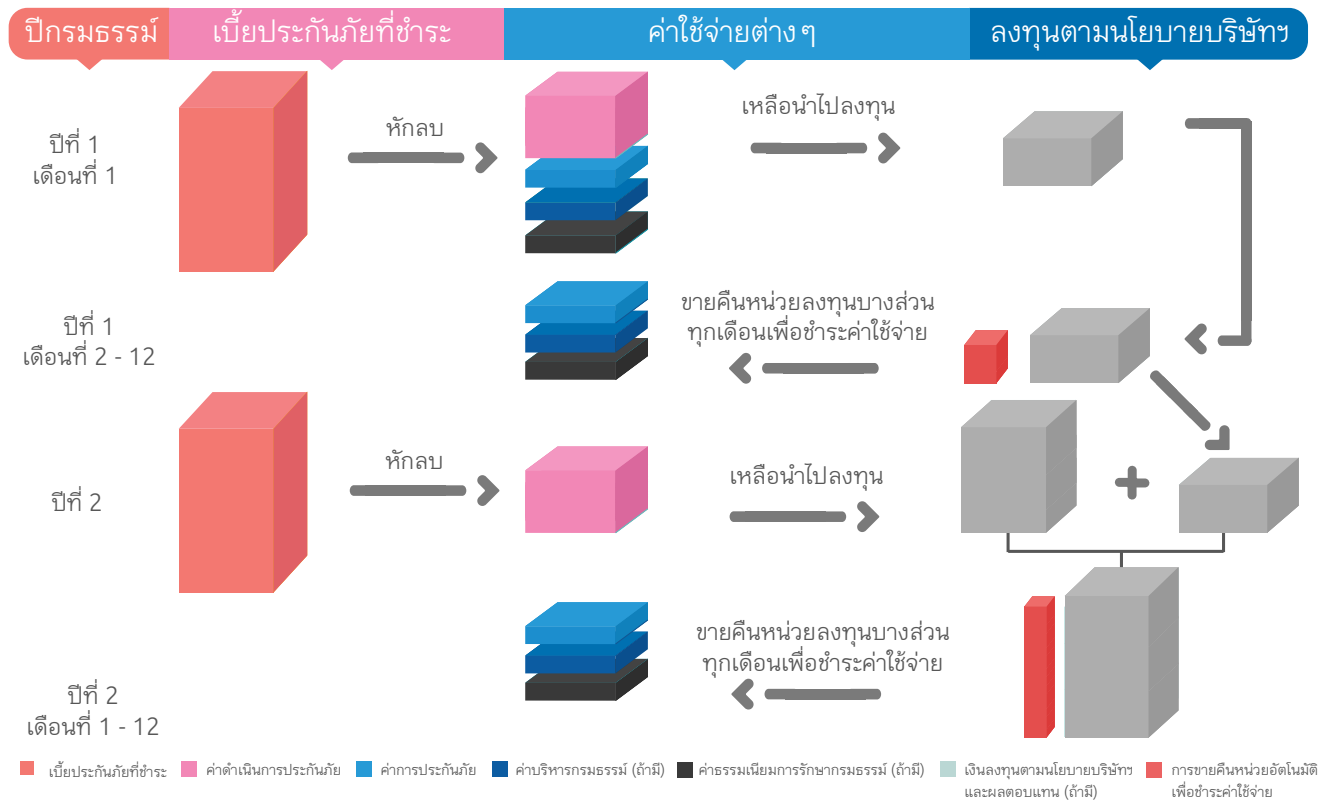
ปีกรมธรรม์ | เบี้ยประกันภัยที่ชำระ | ค่าใช้จ่ายต่าง ๆ | ลงทุนตามนโยบายบริษัทฯ

ปีที่ 1
เดือนที่ 1

หักลบ

เหลือนำไปลงทุน

ปีที่ 1
เดือนที่ 2 - 12

ขายคืนหน่วยลงทุนบางส่วน
ทุกเดือนเพื่อชำระค่าใช้จ่าย

ปีที่ 2

หักลบ

เหลือนำไปลงทุน

+

ขายคืนหน่วยลงทุนบางส่วน
ทุกเดือนเพื่อชำระค่าใช้จ่าย

ปีที่ 2
เดือนที่ 1 - 12

เบี้ยประกันภัยที่ชำระ
ค่าดำเนินการประกันภัย
ค่าการประกันภัย
ค่าบริหารกรมธรรม์ (ถ้ามี)
ค่าธรรมเนียมการรักษากรมธรรม์ (ถ้ามี)
เงินลงทุนตามนโยบายบริษัทฯ และผลตอบแทน (ถ้ามี)
การขายคืนหน่วยอัตโนมัติเพื่อชำระค่าใช้จ่าย